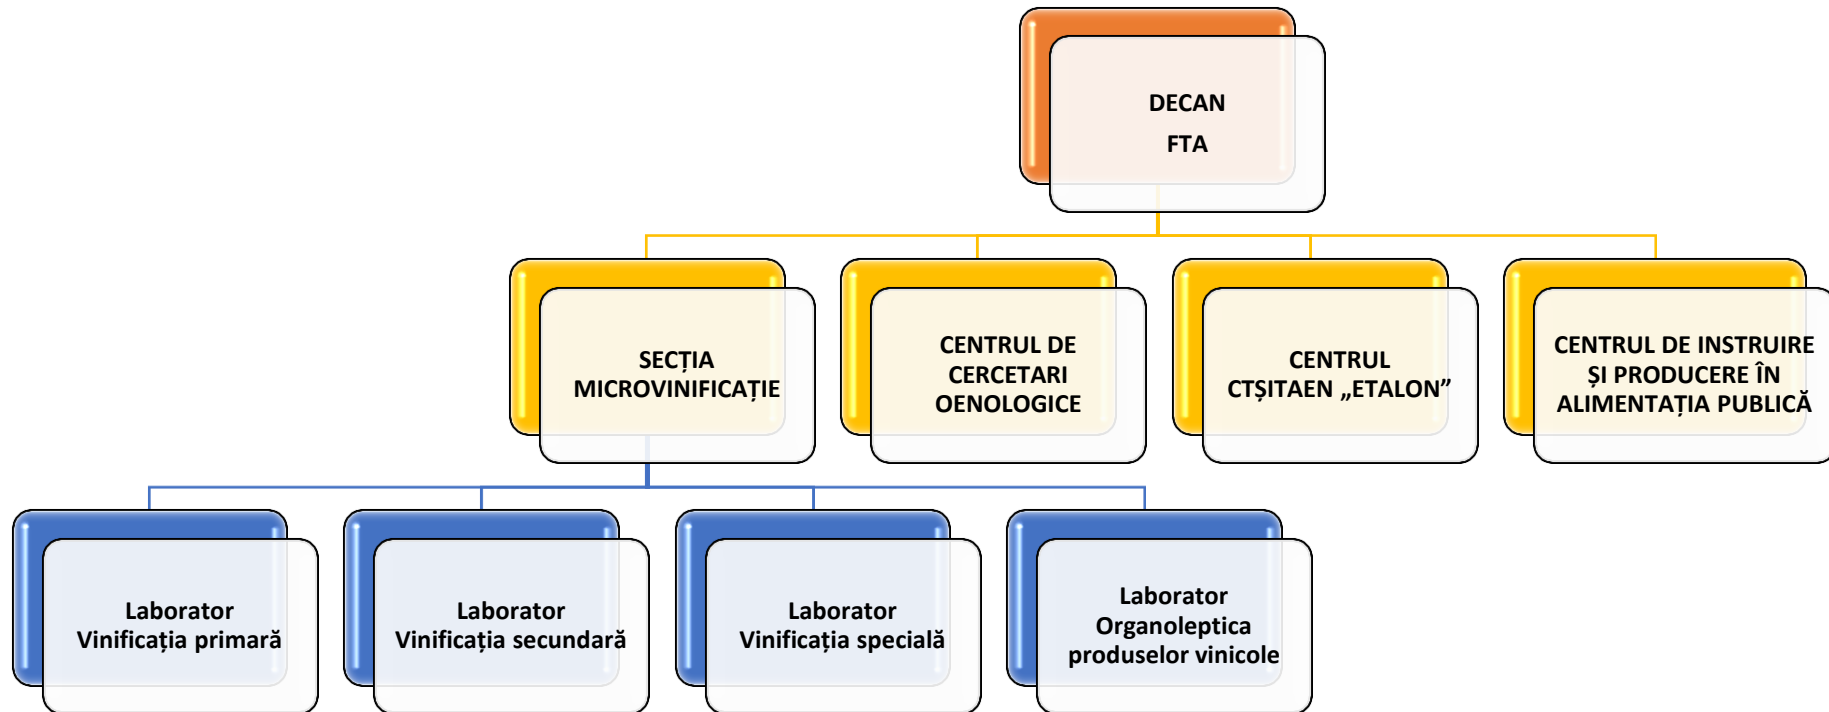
DECAN
FTA

SECȚIA MICROVINIFICAȚIE

CENTRUL DE CERCETARI OENOLOGICE

CENTRUL CTȘITAEN „ETALON”

CENTRUL DE INSTRUIRE ȘI PRODUCERE ÎN ALIMENTAȚIA PUBLICĂ

Laborator Vinificația primară

Laborator Vinificația secundară

Laborator Vinificația specială

Laborator Organoleptica produselor vinicole